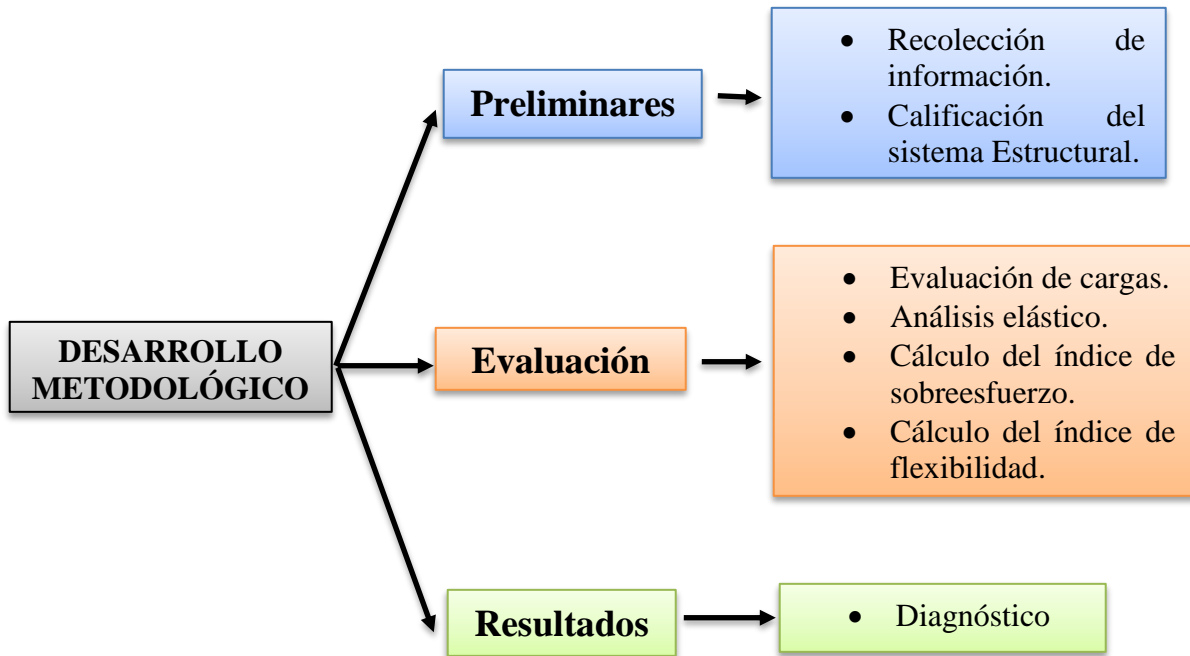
DESARROLLO METODOLÓGICO

Preliminares

- Recolección de información.
- Calificación del sistema Estructural.

Evaluación

- Evaluación de cargas.
- Análisis elástico.
- Cálculo del índice de sobreesfuerzo.
- Cálculo del índice de flexibilidad.

Resultados

- Diagnóstico